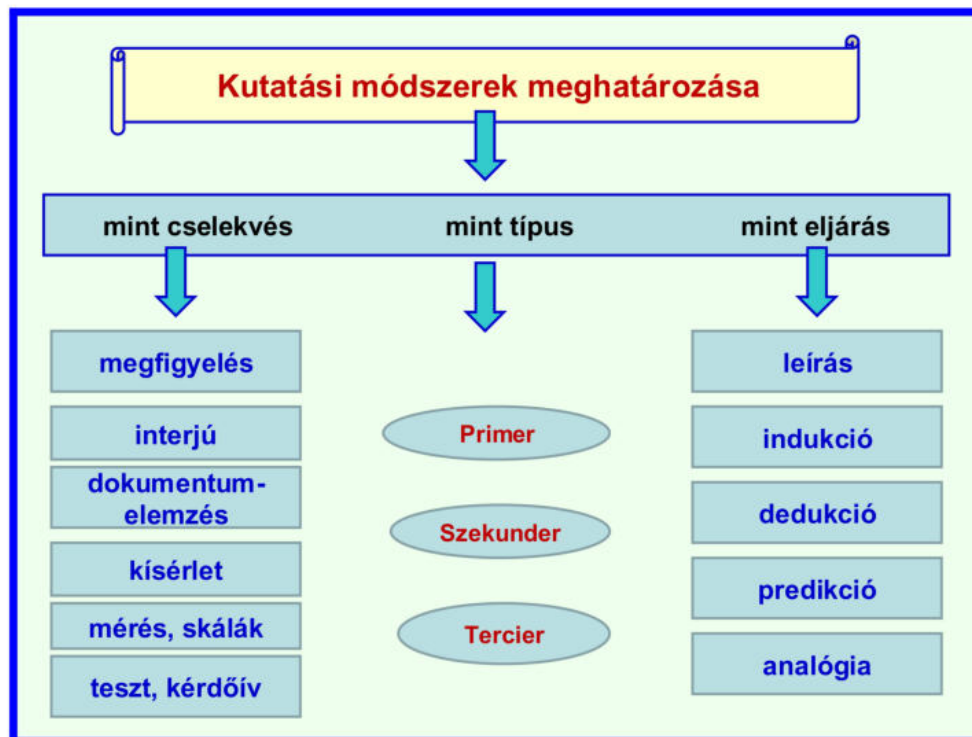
Kutatási módszerek meghatározása

mint cselekvés

mint típus

mint eljárás

megfigyelés

interjú

dokumentum-elemzés

kísérlet

mérés, skálák

teszt, kérdőív

Primer

Szekunder

Tercier

leírás

indukció

dedukció

predikció

analógia